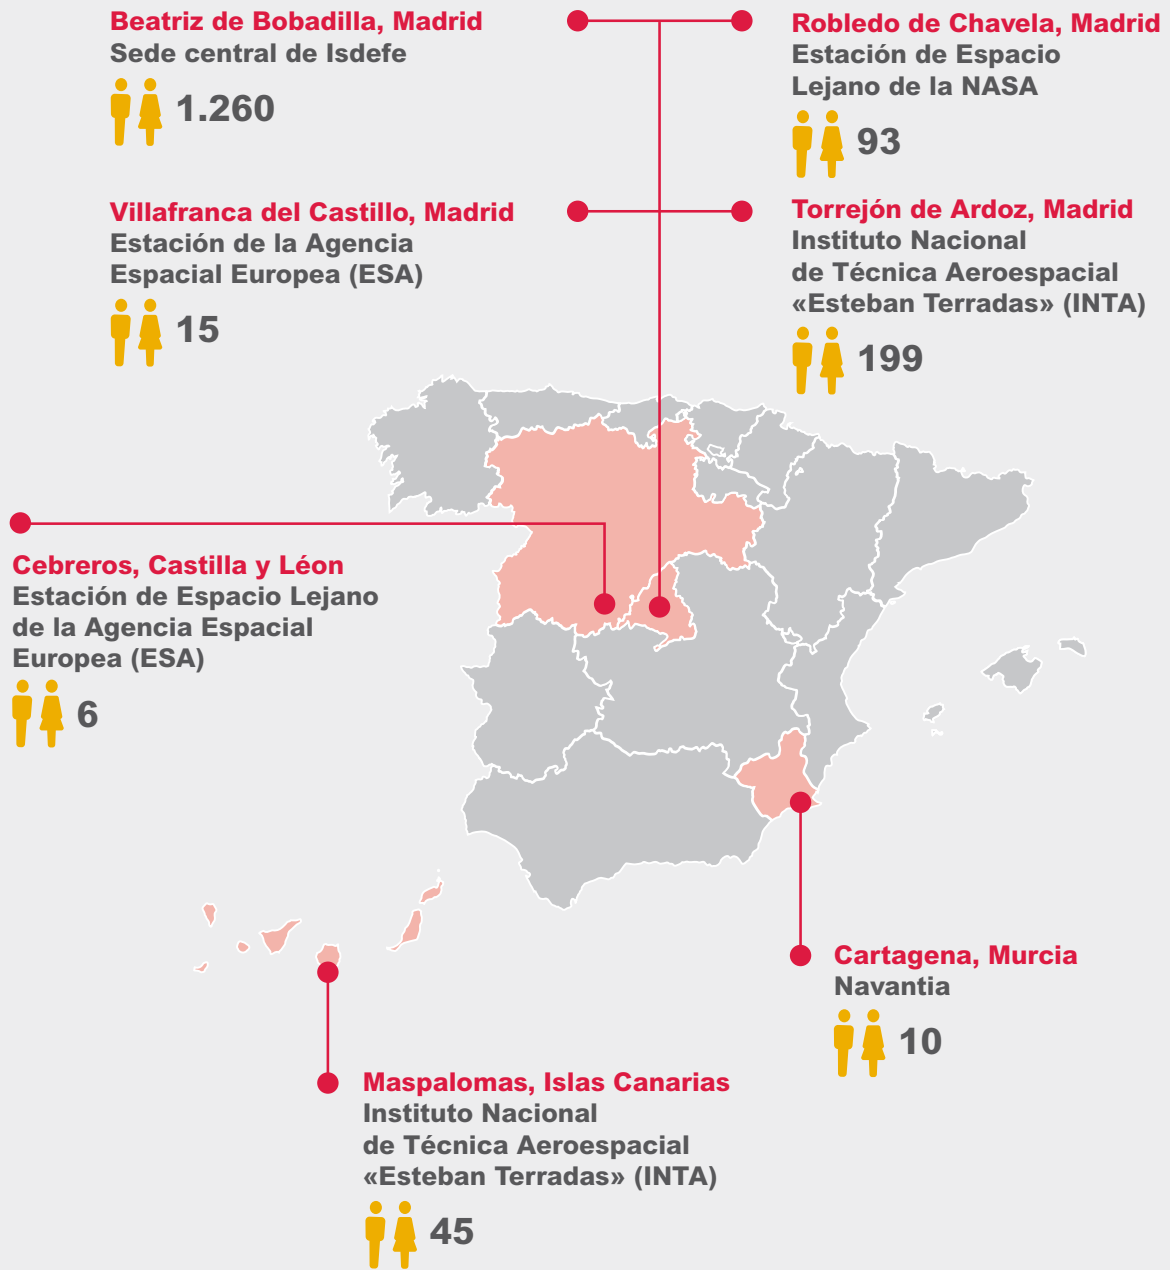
Beatriz de Bobadilla, Madrid
Sede central de Isdefe
1.260

Robledo de Chavela, Madrid
Estación de Espacio Lejano de la NASA
93

Villafranca del Castillo, Madrid
Estación de la Agencia Espacial Europea (ESA)
15

Torrejón de Ardoz, Madrid
Instituto Nacional de Técnica Aeroespacial «Esteban Terradas» (INTA)
199

Cebreros, Castilla y Léon
Estación de Espacio Lejano de la Agencia Espacial Europea (ESA)
6

Cartagena, Murcia
Navantia
10

Maspalomas, Islas Canarias
Instituto Nacional de Técnica Aeroespacial «Esteban Terradas» (INTA)
45